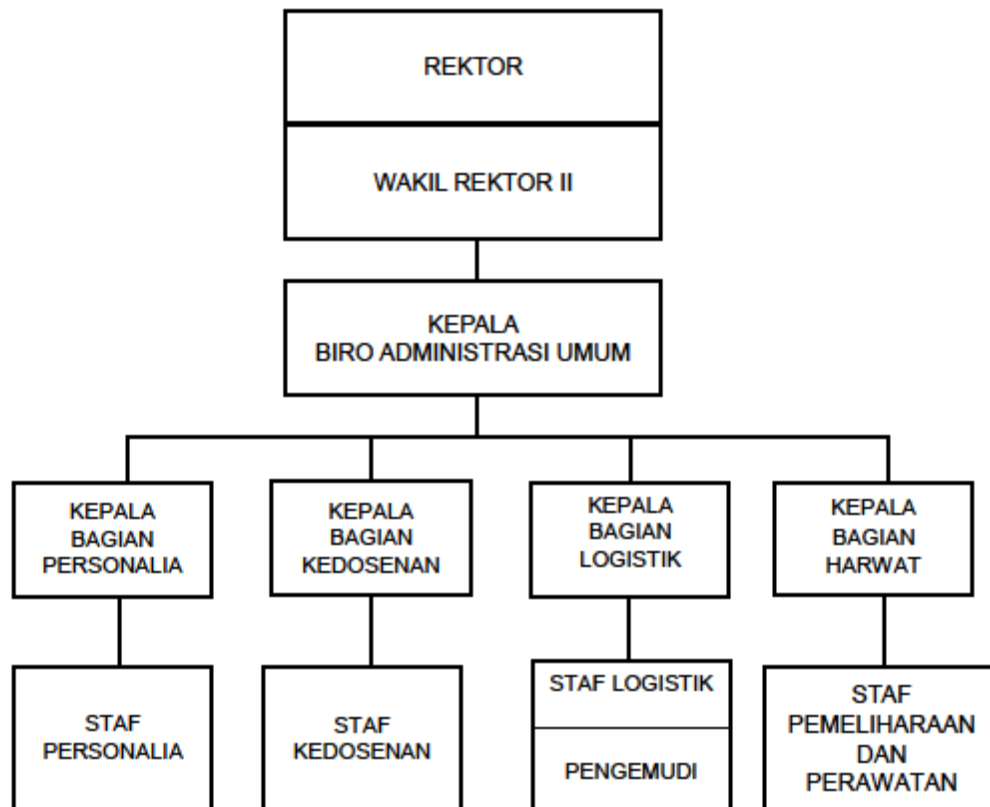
REKTOR

WAKIL REKTOR II

KEPALA
BIRO ADMINISTRASI UMUM

KEPALA
BAGIAN
PERSONALIA

KEPALA
BAGIAN
KEDOSENAN

KEPALA
BAGIAN
LOGISTIK

KEPALA
BAGIAN
HARWAT

STAF
PERSONALIA

STAF
KEDOSENAN

STAF LOGISTIK

PENGEMUDI

STAF
PEMELIHARAAN
DAN
PERAWATAN